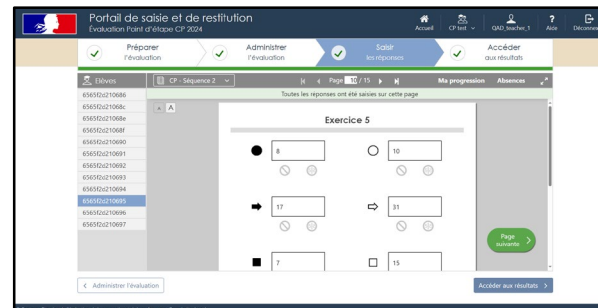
Portail de saisie et de restitution
Évaluation Point d'étape CP 2024

Accueil CP test QAD_teacher_1 Aide Déconnexion

Préparer l'évaluation
Administrer l'évaluation
Saisir les réponses
Accéder aux résultats

Élèves
6565f2c210686
6565f2c21068c
6565f2c21068e
6565f2c21068f
6565f2c210690
6565f2c210691
6565f2c210692
6565f2c210693
6565f2c210694
6565f2c210695
6565f2c210696
6565f2c210697

CP - Séquence 2
Page 10 / 15
Ma progression Absences

Toutes les réponses ont été saisies sur cette page

A A

Exercice 5

8
10
17
31
7
15

Page suivante

< Administrer l'évaluation
Accéder aux résultats >